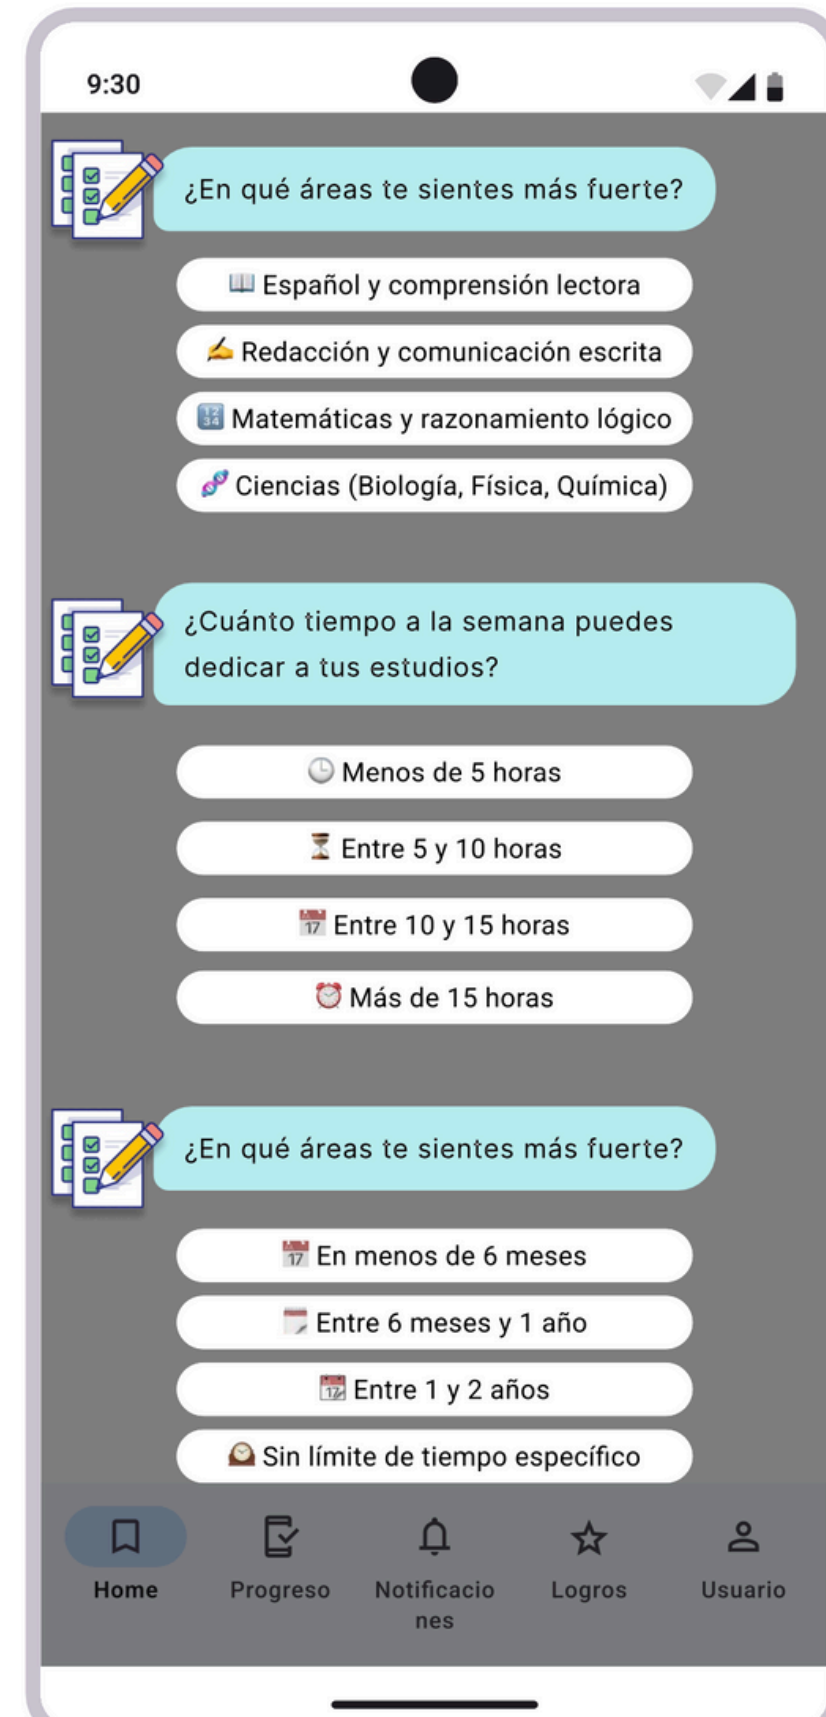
9:30

¿En qué áreas te sientes más fuerte?

📖 Español y comprensión lectora

✍ Redacción y comunicación escrita

🔢 Matemáticas y razonamiento lógico

🧬 Ciencias (Biología, Física, Química)

¿Cuánto tiempo a la semana puedes dedicar a tus estudios?

🕒 Menos de 5 horas

⏳ Entre 5 y 10 horas

📅 Entre 10 y 15 horas

⏰ Más de 15 horas

¿En qué áreas te sientes más fuerte?

📅 En menos de 6 meses

🗓 Entre 6 meses y 1 año

📆 Entre 1 y 2 años

🕰 Sin límite de tiempo específico

Home
Progreso
Notificaciones
Logros
Usuario